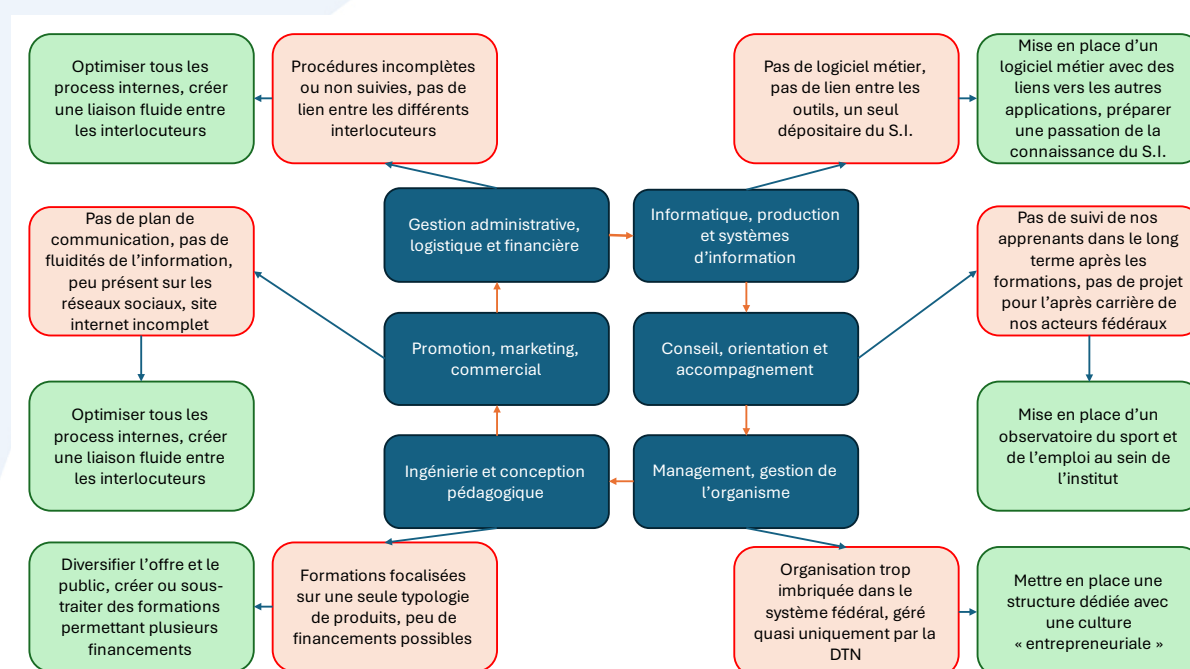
Optimiser tous les process internes, créer une liaison fluide entre les interlocuteurs

Procédures incomplètes ou non suivies, pas de lien entre les différents interlocuteurs

Pas de logiciel métier, pas de lien entre les outils, un seul dépositaire du S.I.

Mise en place d'un logiciel métier avec des liens vers les autres applications, préparer une passation de la connaissance du S.I.

Gestion administrative, logistique et financière

Informatique, production et systèmes d'information

Pas de plan de communication, pas de fluidités de l'information, peu présent sur les réseaux sociaux, site internet incomplet

Pas de suivi de nos apprenants dans le long terme après les formations, pas de projet pour l'après carrière de nos acteurs fédéraux

Promotion, marketing, commercial

Conseil, orientation et accompagnement

Optimiser tous les process internes, créer une liaison fluide entre les interlocuteurs

Mise en place d'un observatoire du sport et de l'emploi au sein de l'institut

Ingénierie et conception pédagogique

Management, gestion de l'organisme

Diversifier l'offre et le public, créer ou sous-traiter des formations permettant plusieurs financements

Formations focalisées sur une seule typologie de produits, peu de financements possibles

Organisation trop imbriquée dans le système fédéral, géré quasi uniquement par la DTN

Mettre en place une structure dédiée avec une culture « entrepreneuriale »